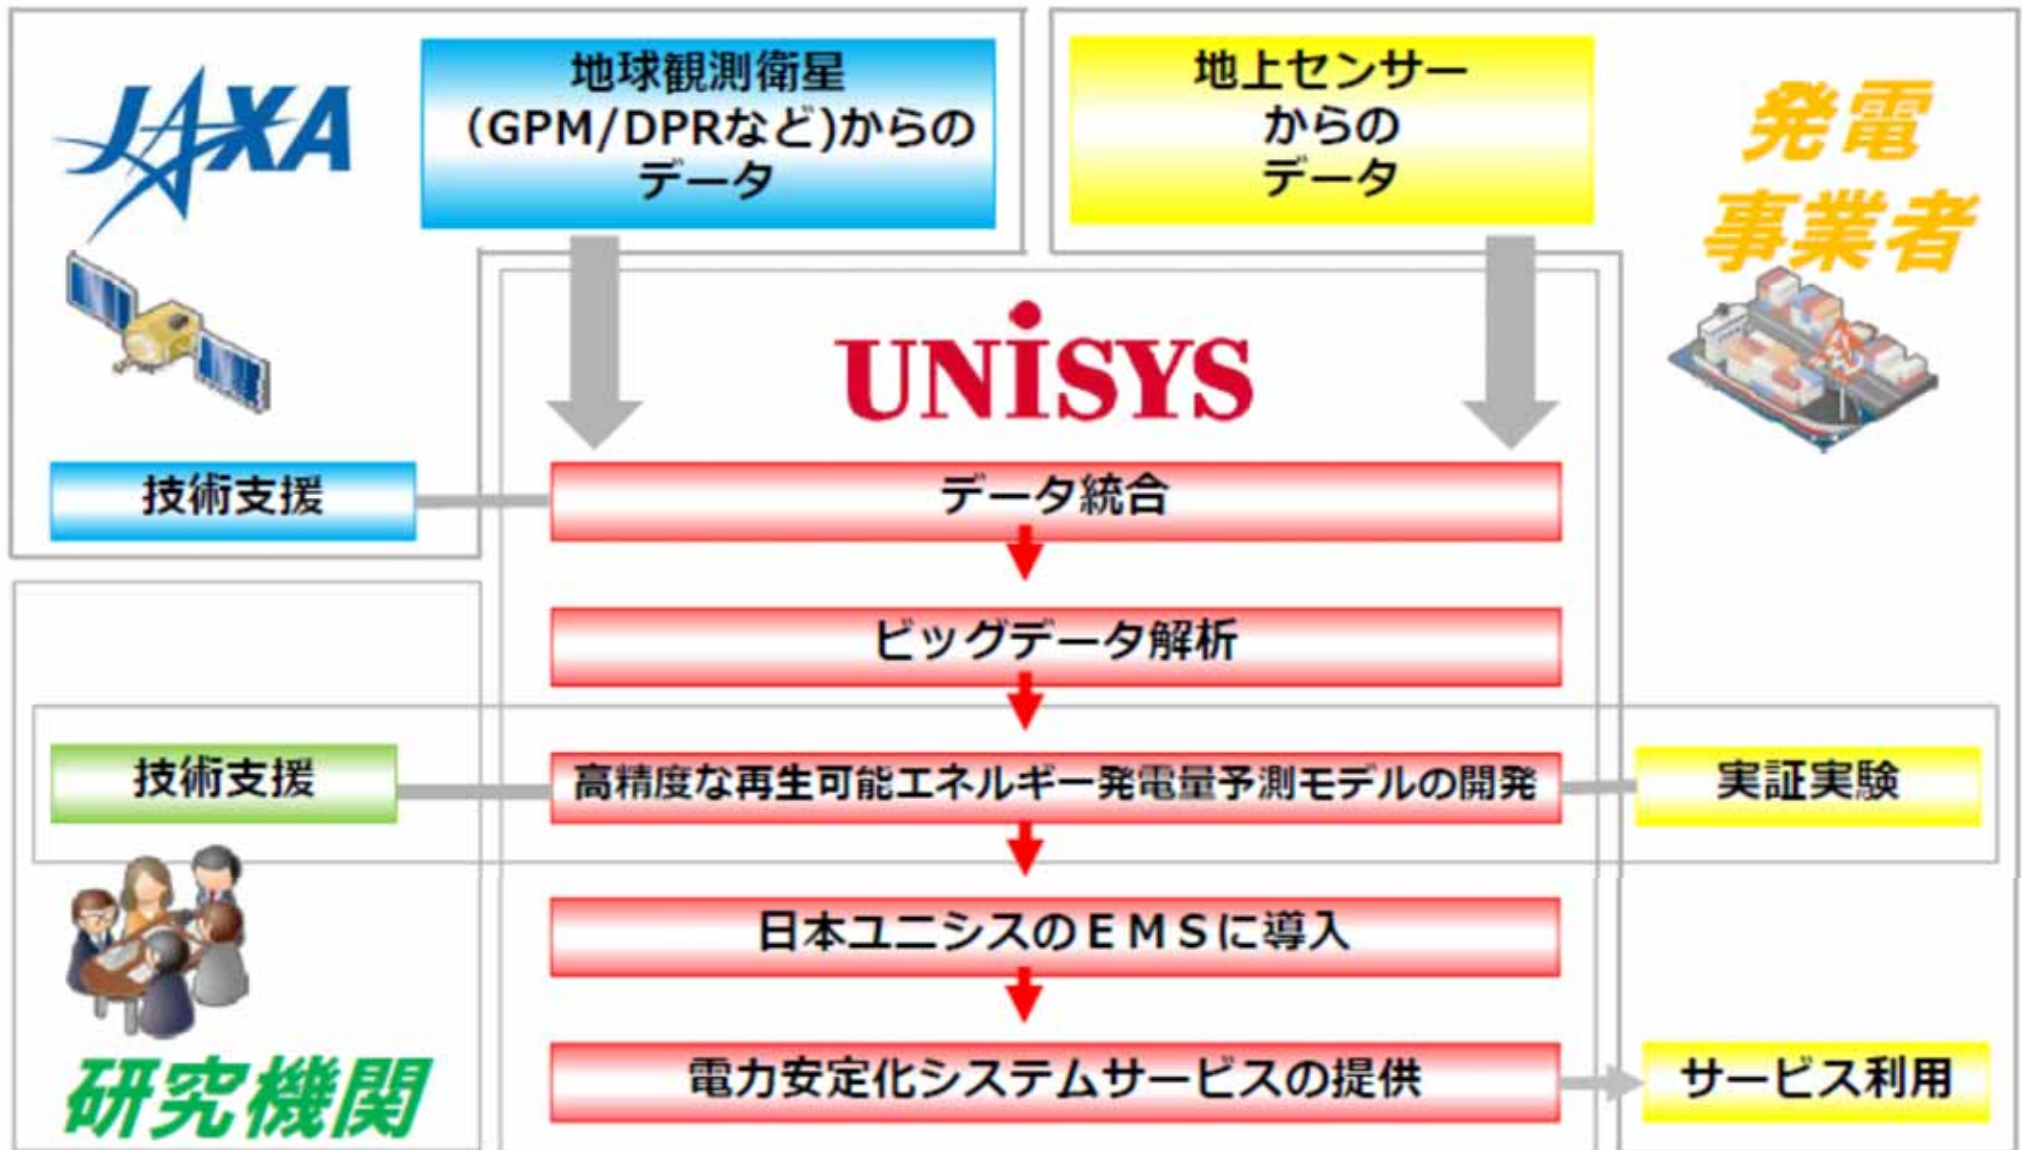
JAXA

地球観測衛星 (GPM/DPRなど)からの データ

地上センサー からの データ

発電 事業者

UNISYS

技術支援

データ統合

ビッグデータ解析

技術支援

高精度な再生可能エネルギー発電量予測モデルの開発

実証実験

日本ユニシスのEMSに導入

電力安定化システムサービスの提供

サービス利用

研究機関